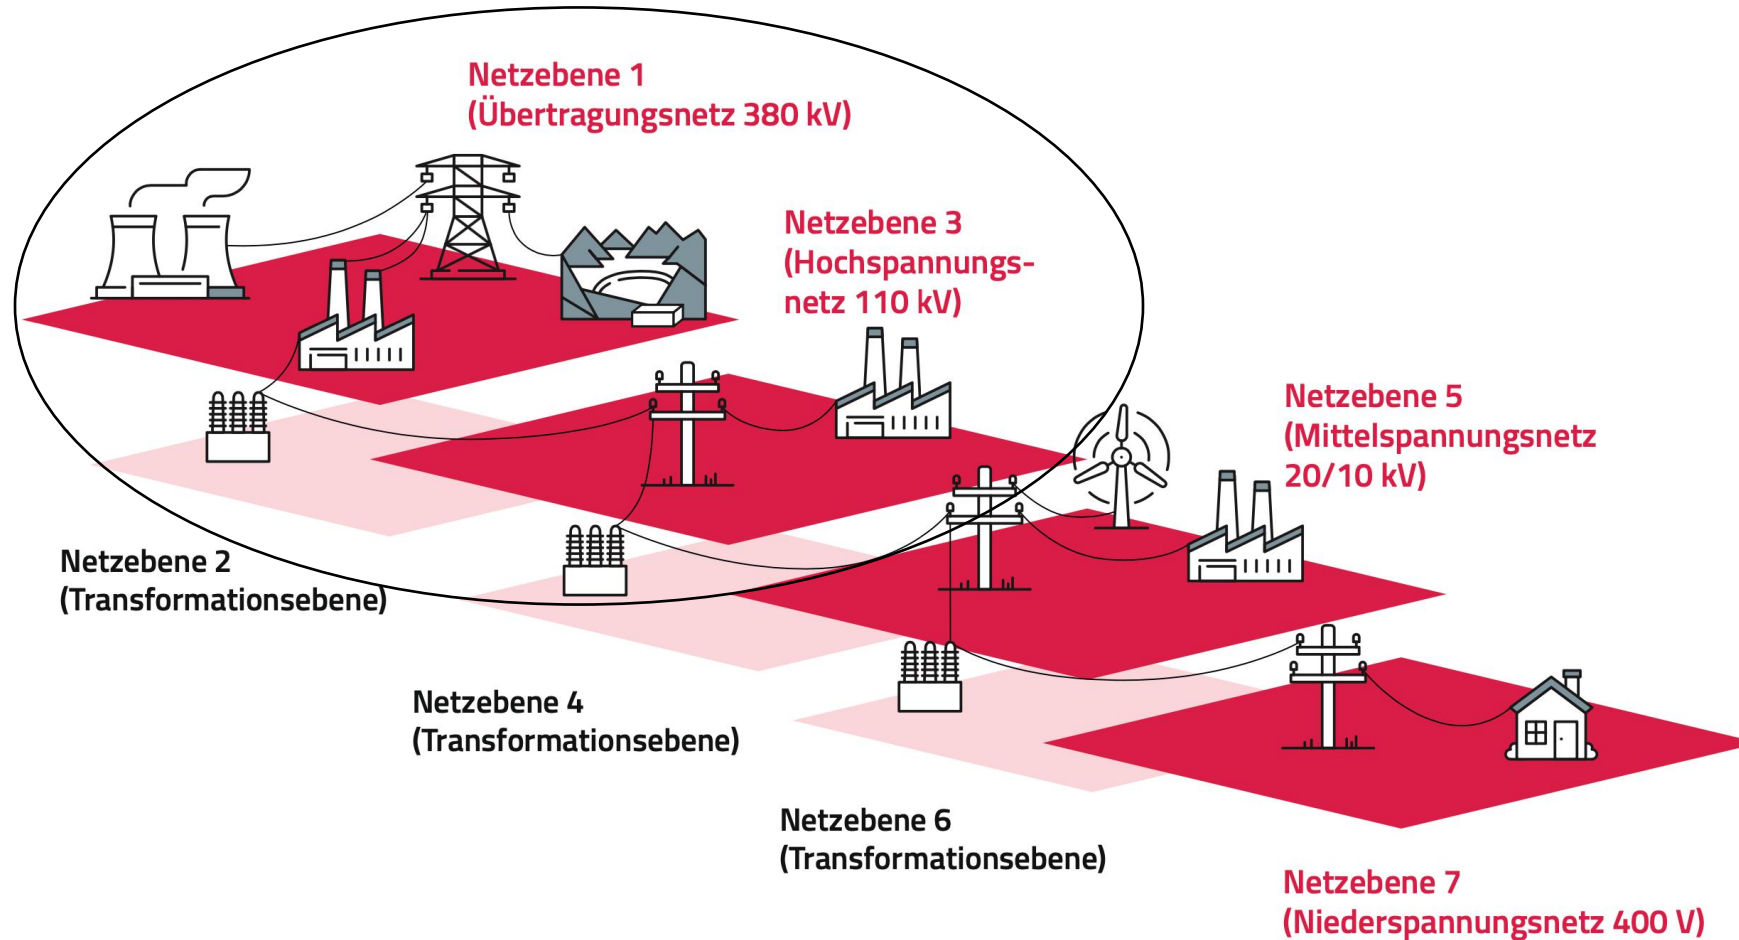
Netzebene 1
(Übertragungsnetz 380 kV)

Netzebene 3
(Hochspannungsnetz 110 kV)

Netzebene 5
(Mittelspannungsnetz 20/10 kV)

Netzebene 2
(Transformationsebene)

Netzebene 4
(Transformationsebene)

Netzebene 6
(Transformationsebene)

Netzebene 7
(Niederspannungsnetz 400 V)